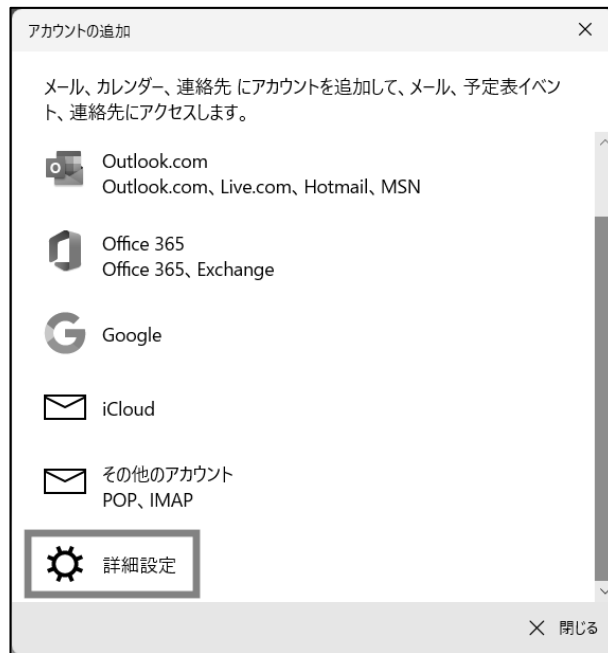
アカウントの追加

×

メール、カレンダー、連絡先 にアカウントを追加して、メール、予定表イベント、連絡先にアクセスします。

Outlook.com
Outlook.com、Live.com、Hotmail、MSN

Office 365
Office 365、Exchange

Google

iCloud

その他のアカウント
POP、IMAP

詳細設定

× 閉じる